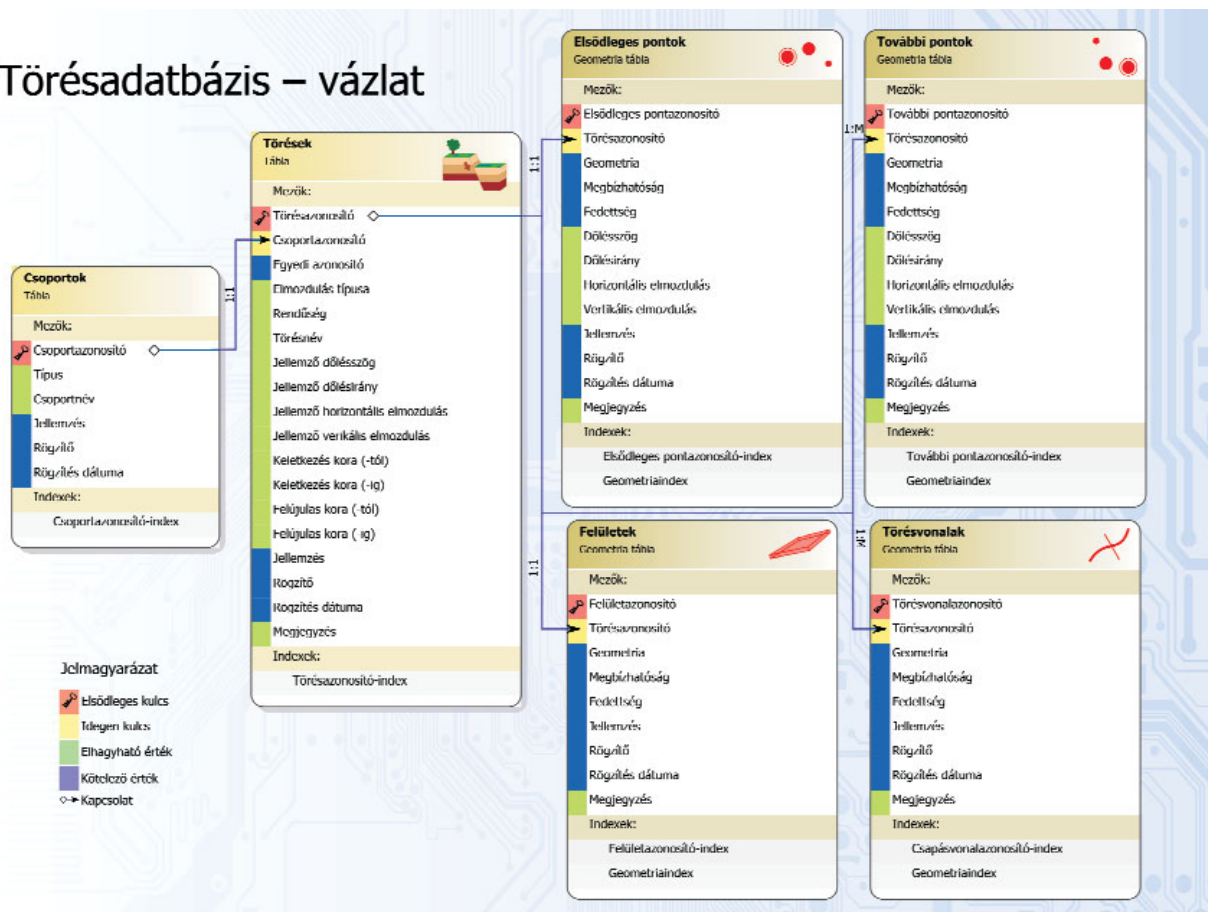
Törésadatbázis – vázlat

Csoportok
Tábla
Mezők:
Csoportazonosító
Típus
Csoportnév
Jellemzés
Rögzítő
Rögzítés dátuma
Indexek:
Csoportazonosító-index

1:1

Törések
Tábla
Mezők:
Törésazonosító
Csoportazonosító
Egyedi azonosító
Elmozdulás típusa
Rendűség
Törésnév
Jellemző dőlésszög
Jellemző dőlésirány
Jellemző horizontális elmozdulás
Jellemző vertikális elmozdulás
Keletkezés kora (-tól)
Keletkezés kora (-ig)
Felújulás kora (-tól)
Felújulás kora (-ig)
Jellemzés
Rögzítő
Rögzítés dátuma
Megjegyzés
Indexek:
Törésazonosító-index

1:1

Elsődleges pontok
Geometria tábla
Mezők:
Elsődleges pontazonosító
Törésazonosító
Geometria
Megbízhatóság
Fedettség
Dőlésszög
Dőlésirány
Horizontális elmozdulás
Vertikális elmozdulás
Jellemzés
Rögzítő
Rögzítés dátuma
Megjegyzés
Indexek:
Elsődleges pontazonosító-index
Geometriaindex

1:M

További pontok
Geometria tábla
Mezők:
További pontazonosító
Törésazonosító
Geometria
Megbízhatóság
Fedettség
Dőlésszög
Dőlésirány
Horizontális elmozdulás
Vertikális elmozdulás
Jellemzés
Rögzítő
Rögzítés dátuma
Megjegyzés
Indexek:
További pontazonosító-index
Geometriaindex

1:1

Felületek
Geometria tábla
Mezők:
Felületazonosító
Törésazonosító
Geometria
Megbízhatóság
Fedettség
Jellemzés
Rögzítő
Rögzítés dátuma
Megjegyzés
Indexek:
Felületazonosító-index
Geometriaindex

1:M

Törésvonalak
Geometria tábla
Mezők:
Törésvonalazonosító
Törésazonosító
Geometria
Megbízhatóság
Fedettség
Jellemzés
Rögzítő
Rögzítés dátuma
Megjegyzés
Indexek:
Csapásvonalazonosító-index
Geometriaindex

Jelmagyarázat
Elsődleges kulcs
Idegen kulcs
Elhagyható érték
Kötelező érték
Kapcsolat